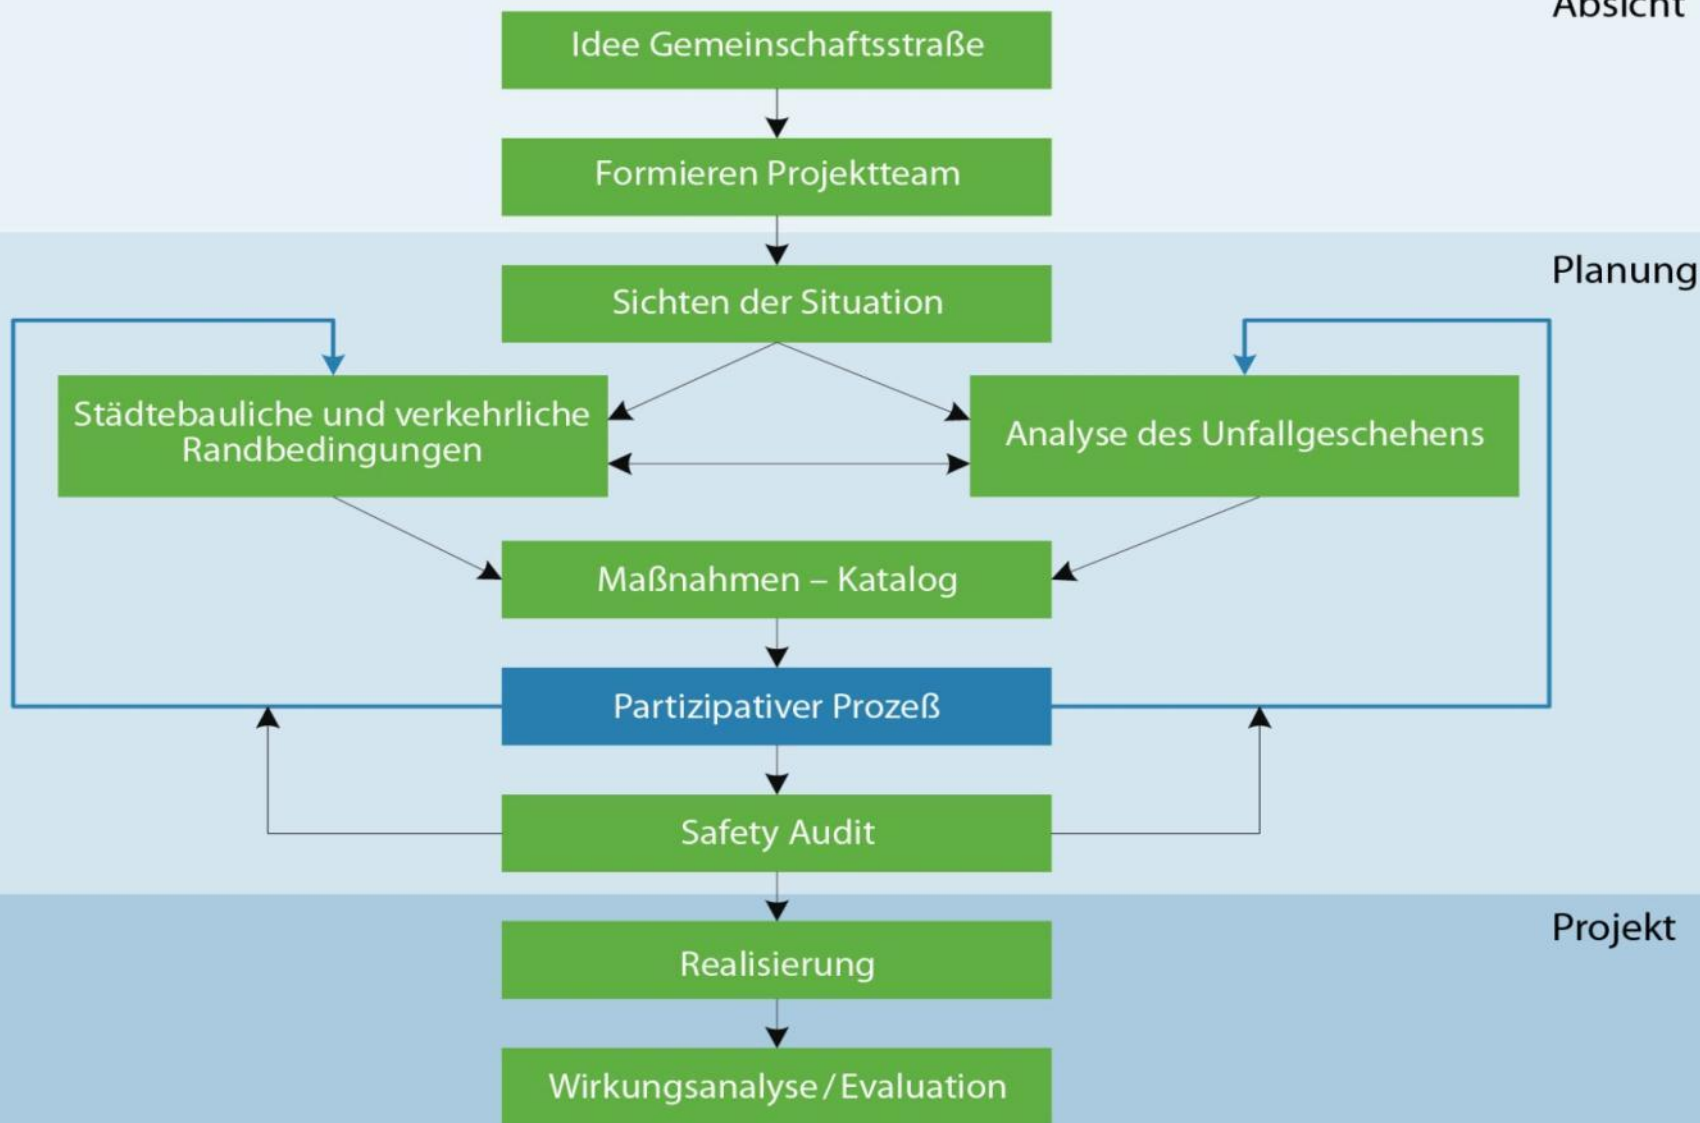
Absicht

Idee Gemeinschaftsstraße

Formieren Projektteam

Planung

Sichten der Situation

Städtebauliche und verkehrliche Randbedingungen

Analyse des Unfallgeschehens

Maßnahmen – Katalog

Partizipativer Prozeß

Safety Audit

Projekt

Realisierung

Wirkungsanalyse / Evaluation